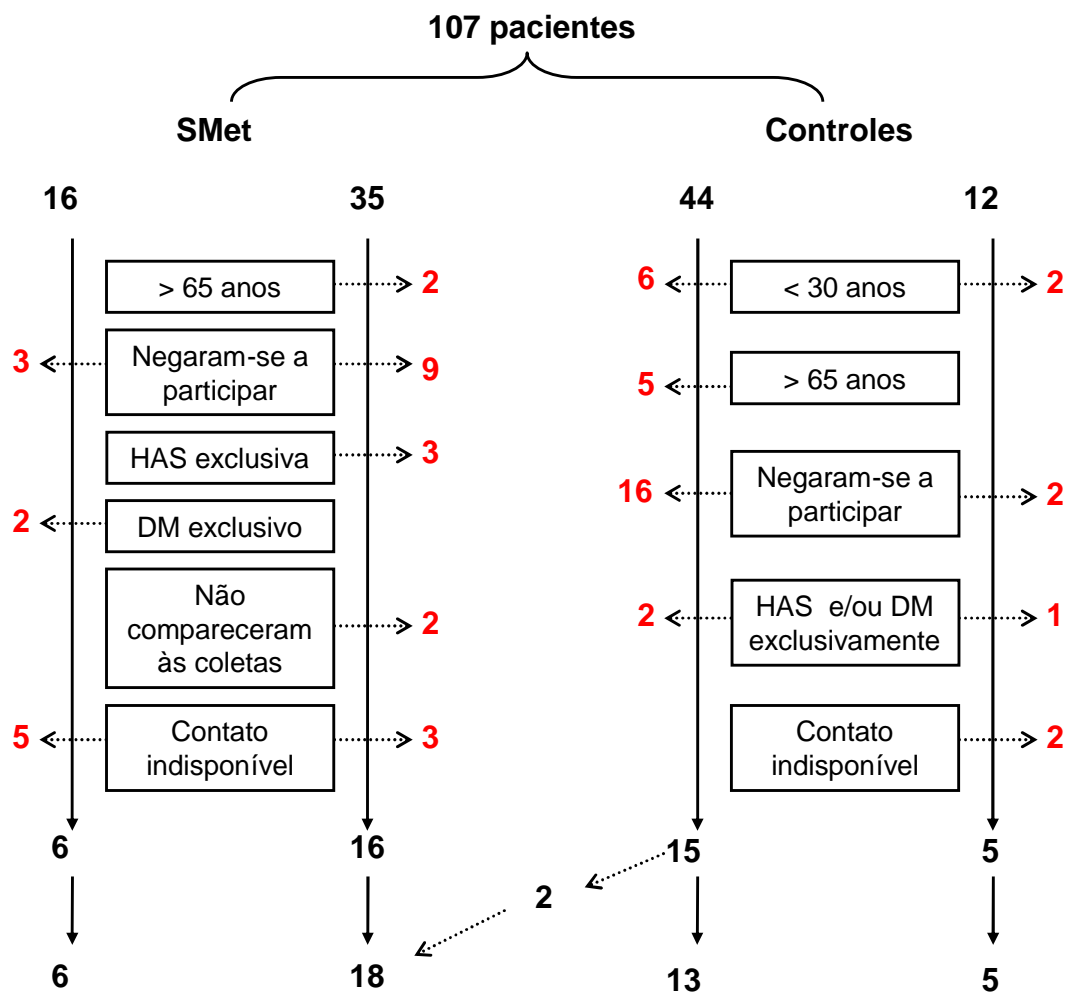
107 pacientes

SMet

Controles

16

35

44

12

> 65 anos

2

6

< 30 anos

2

3

Negaram-se a participar

9

5

> 65 anos

HAS exclusiva

3

16

Negaram-se a participar

2

2

DM exclusivo

Não compareceram às coletas

2

2

HAS e/ou DM exclusivamente

1

5

Contato indisponível

3

Contato indisponível

2

6

16

15

5

2

6

18

13

5